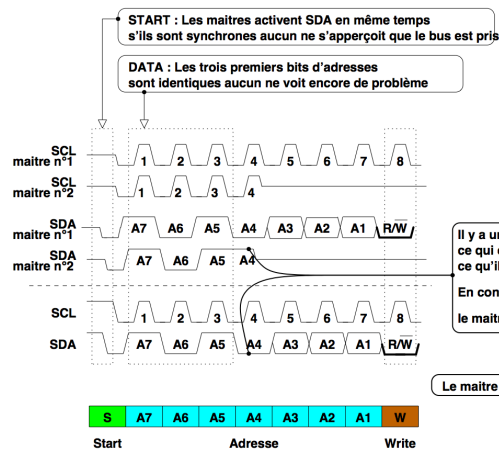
START : Les maitres activent SDA en même temps s'ils sont synchrones aucun ne s'apperçoit que le bus est pris

DATA : Les trois premiers bits d'adresses sont identiques aucun ne voit encore de problème

SCL maitre n°1
1 2 3 4 5 6 7 8

SCL maitre n°2
1 2 3 4

SDA maitre n°1
A7 A6 A5 A4 A3 A2 A1 R/W

SDA maitre n°2
A7 A6 A5 A4

Il y a u
ce qui
ce qu'il

En con

le maitr

SCL
1 2 3 4 5 6 7 8

SDA
A7 A6 A5 A4 A3 A2 A1 R/W

Le maitre

| S | A7 | A6 | A5 | A4 | A3 | A2 | A1 | W |
|---|---|---|---|---|---|---|---|---|

Start Adresse Write